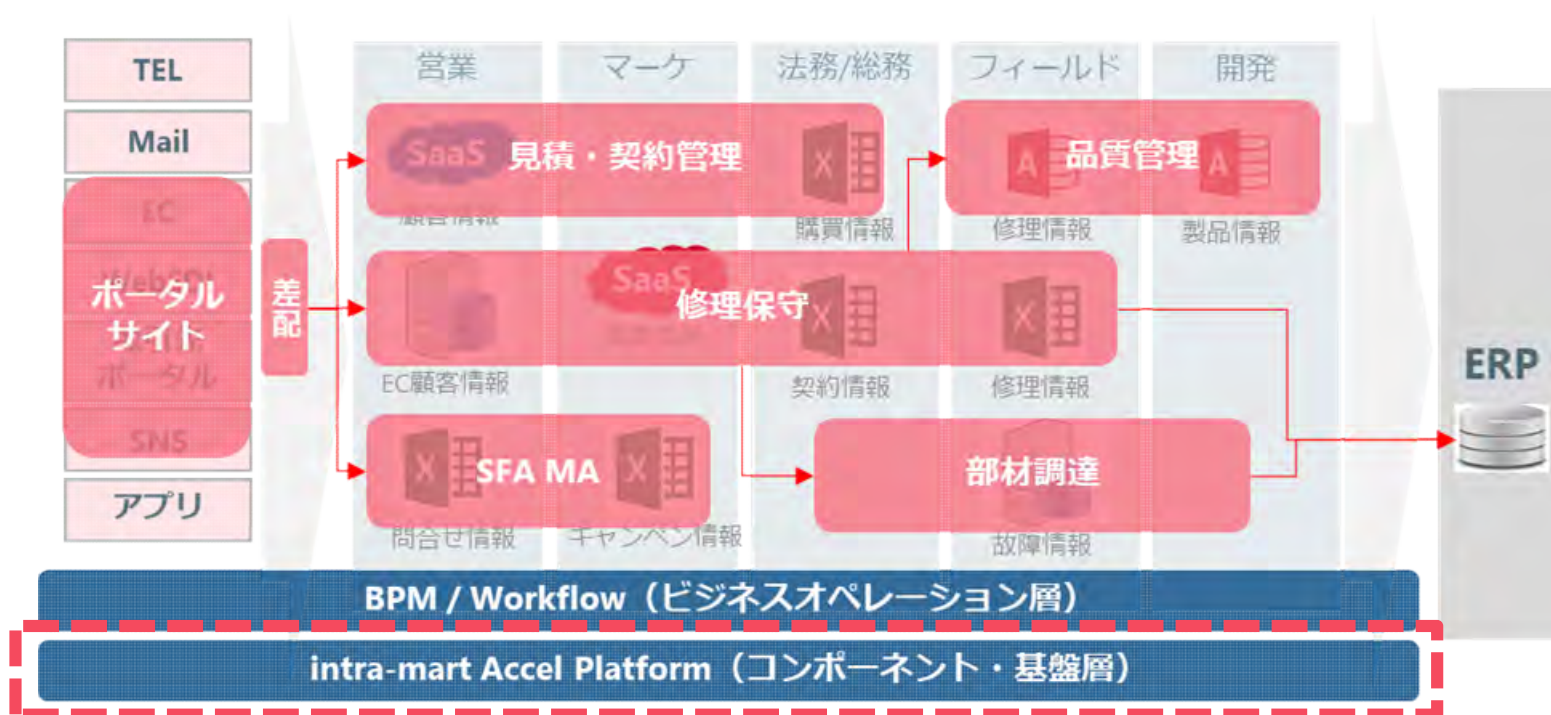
TEL

Mail

EC

WebDI

ポータル

SNS

アプリ

ポータルサイト

差配

営業

マーケ

法務/総務

フィールド

開発

SaaS 見積・契約管理

顧客情報

購買情報

品質管理

修理情報

製品情報

SaaS

修理保守

EC顧客情報

契約情報

修理情報

SFA MA

問合せ情報

キャンペーン情報

部材調達

故障情報

ERP

BPM / Workflow（ビジネスオペレーション層）

intra-mart Accel Platform（コンポーネント・基盤層）